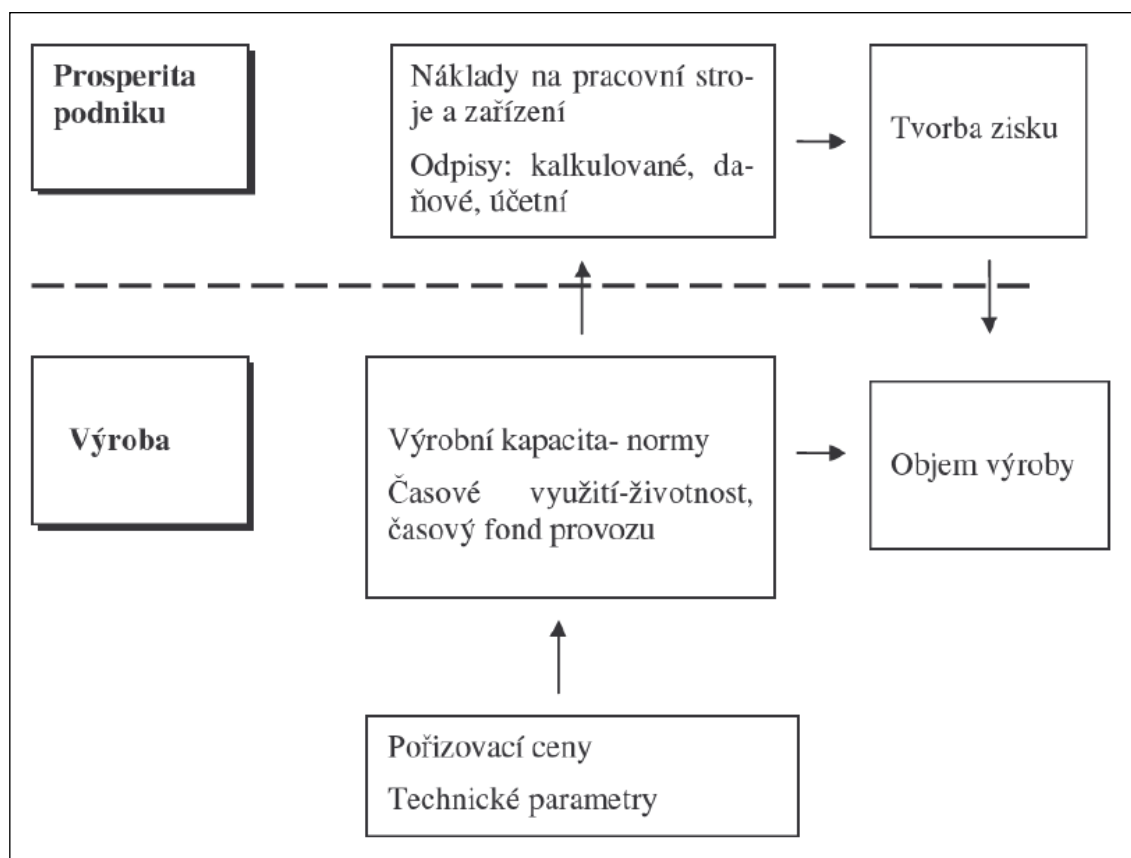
Prosperita podniku

Náklady na pracovní stroje a zařízení

Odpisy: kalkulované, daňové, účetní

Tvorba zisku

Výroba

Výrobní kapacita- normy

Časové využití-životnost, časový fond provozu

Objem výroby

Pořizovací ceny

Technické parametry